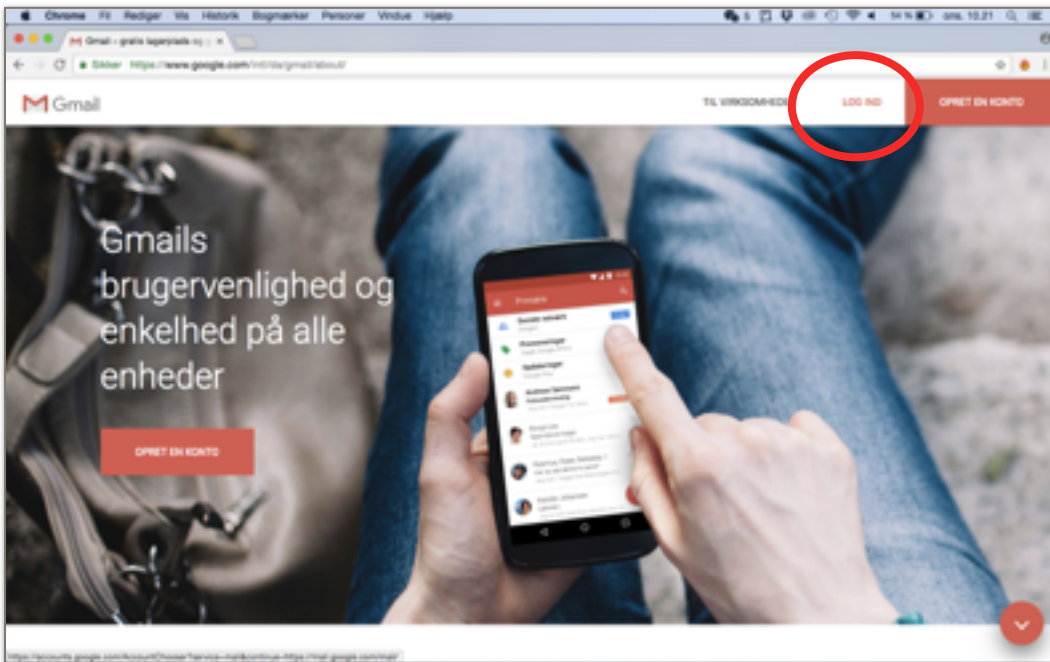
Chrome Fil Rediger Vis Historik Bogmærker Personer Vindue Hjælp

54 % ons. 10.21

Gmail – gratis lagerplads og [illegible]

Sikker https://www.google.com/intl/da/gmail/about/

Gmail

TIL VIRKSOMHEDER

LOG IND

OPRET EN KONTO

Gmails brugervenlighed og enkelhed på alle enheder

OPRET EN KONTO

Primære

https://accounts.google.com/AccountChooser?service=mail&continue=https://mail.google.com/mail/